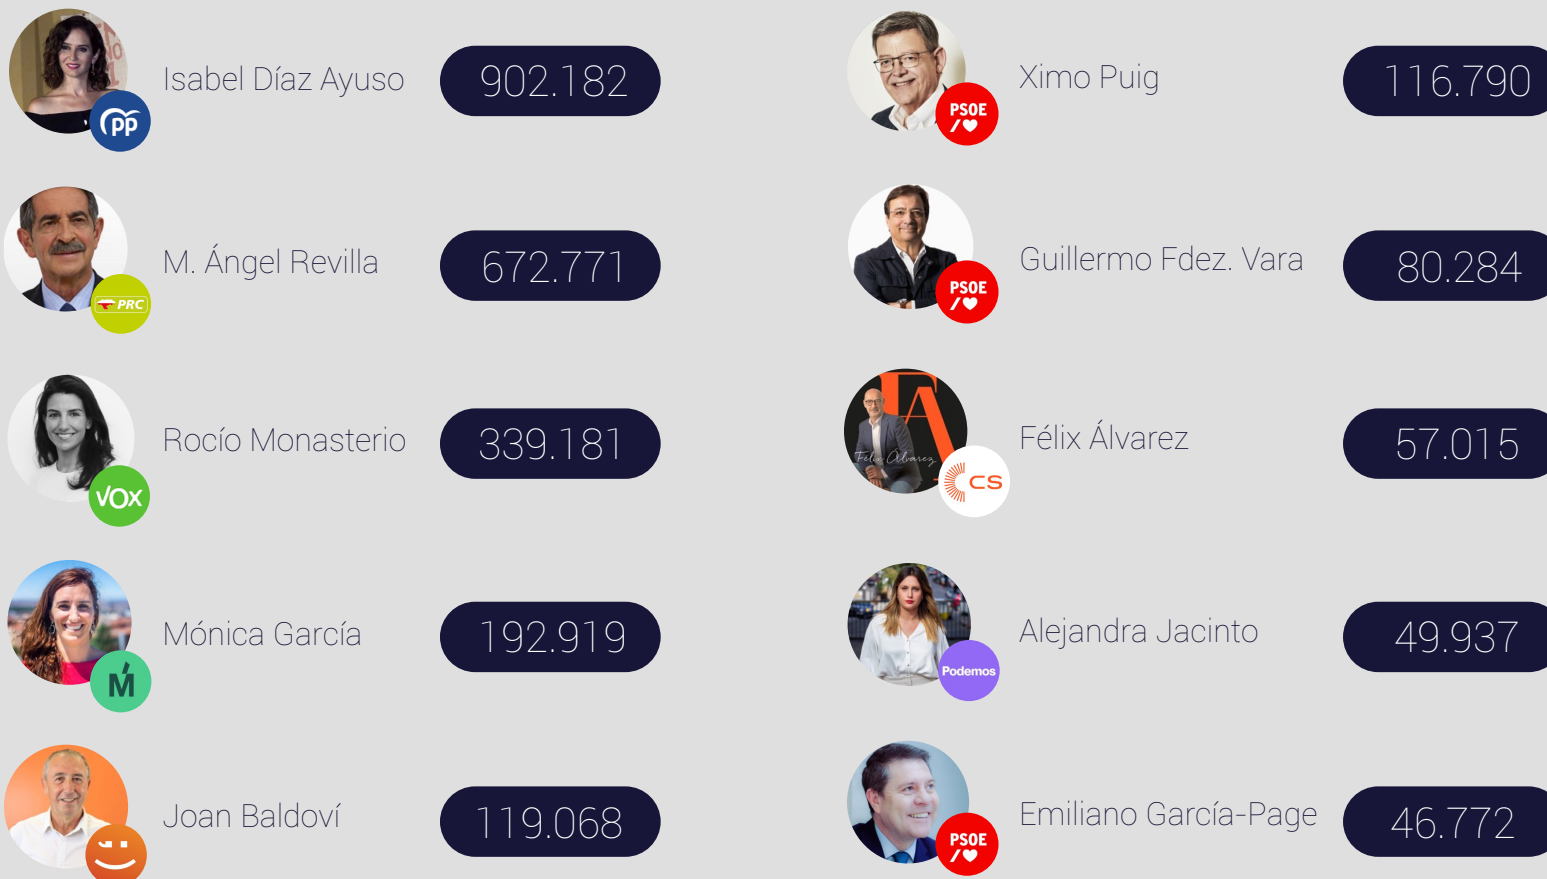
pp Isabel Díaz Ayuso 902.182

PRC M. Ángel Revilla 672.771

VOX Rocío Monasterio 339.181

M Mónica García 192.919

Joan Baldoví 119.068

PSOE Ximo Puig 116.790

PSOE Guillermo Fdez. Vara 80.284

FA Félix Álvarez CS Félix Álvarez 57.015

Podemos Alejandra Jacinto 49.937

PSOE Emiliano García-Page 46.772